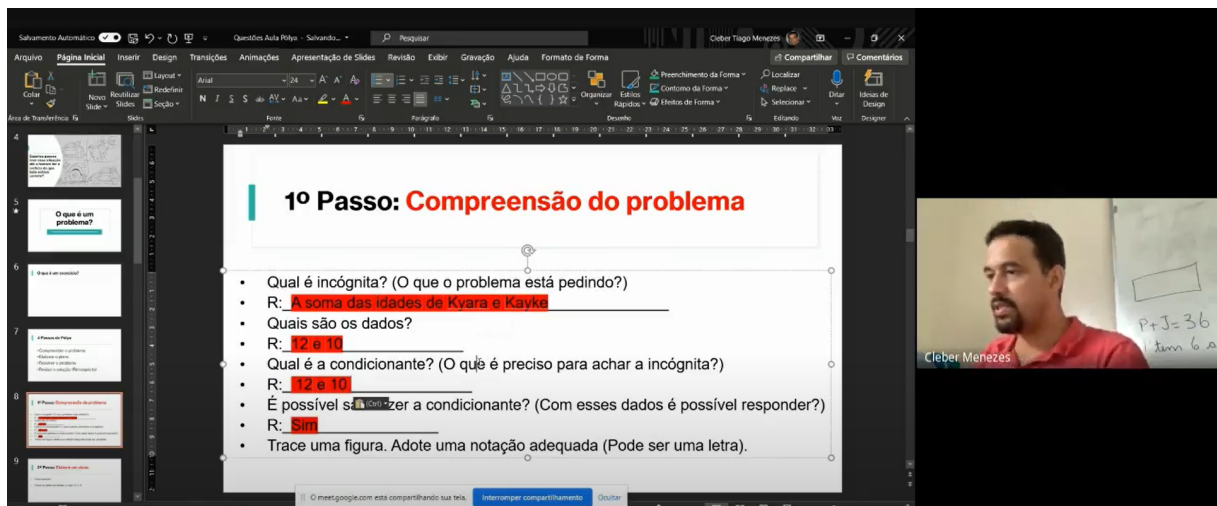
Salvamento Automático Questões Aula Pólya - Salvando... Pesquisar Cleber Tiago Menezes

Arquivo Página Inicial Inserir Design Transições Animações Apresentação de Slides Revisão Exibir Gravação Ajuda Formato de Forma Compartilhar Comentários

Colar Novo Slide Reutilizar Slides Layout Redefinir Seção Arial 24 Organizar Estilos Rápidos Preenchimento da Forma Contorno da Forma Efeitos de Forma Localizar Replace Selecionar Ditar Ideias de Design

Área de Transferência Slides Fonte Parágrafo Desenho Editando Voz Designer

4

5 O que é um problema?

6 O que é um exercício?

7 4 Passos de Pólya

8 1º Passo: Compreensão do problema

9 2º Passo: Elabore um plano

1º Passo: Compreensão do problema

• Qual é incógnita? (O que o problema está pedindo?)
• R: A soma das idades de Kyara e Kayke
• Quais são os dados?
• R: 12 e 10
• Qual é a condicionante? (O que é preciso para achar a incógnita?)
• R: 12 e 10
• É possível s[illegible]zer a condicionante? (Com esses dados é possível responder?)
• R: Sim
• Trace uma figura. Adote uma notação adequada (Pode ser uma letra).

(Ctrl)

meet.google.com está compartilhando sua tela. Interromper compartilhamento Ocultar

Cleber Menezes

P+J=36
tem 6 a